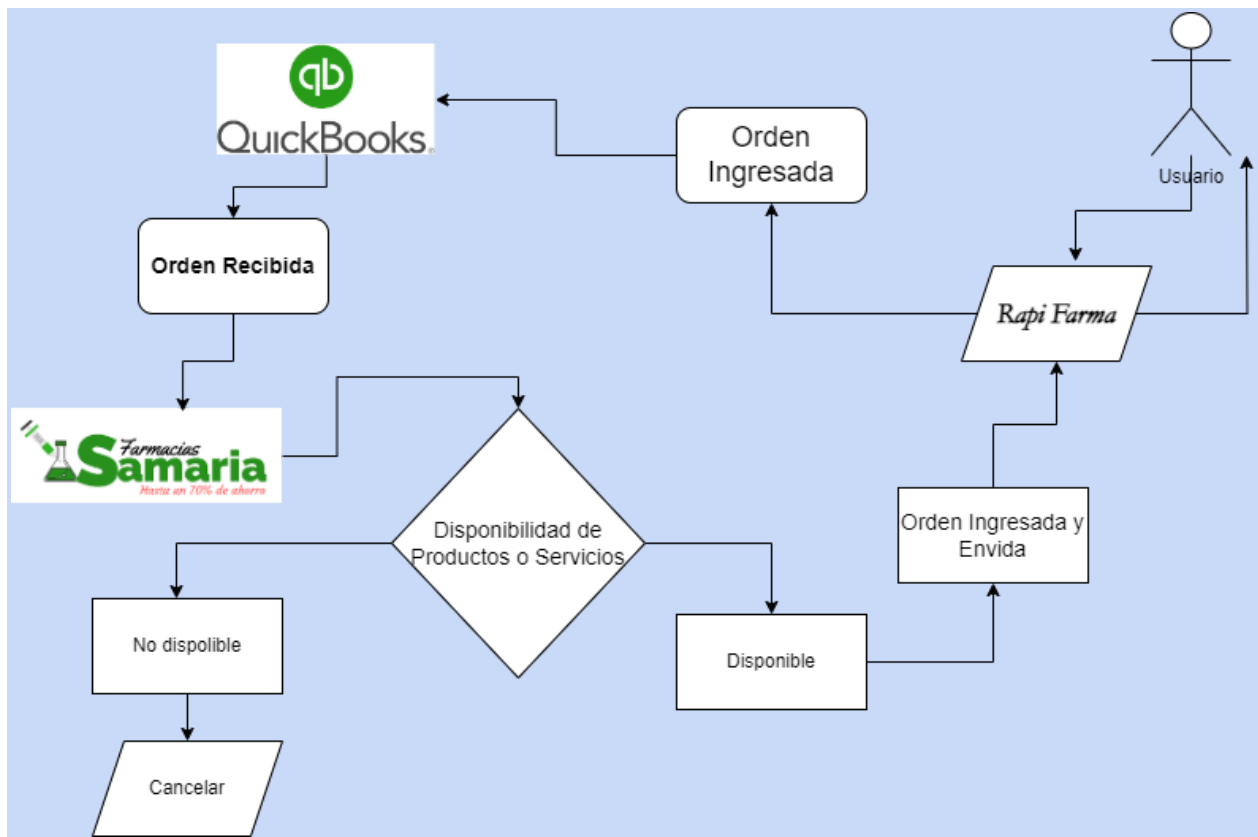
qb
QuickBooks

Orden Ingresada

Usuario

Orden Recibida

Rapi Farma

Farmacias
Samaria
Hasta un 70% de ahorro

Disponibilidad de Productos o Servicios

Orden Ingresada y Envida

No dispolible

Disponible

Cancelar